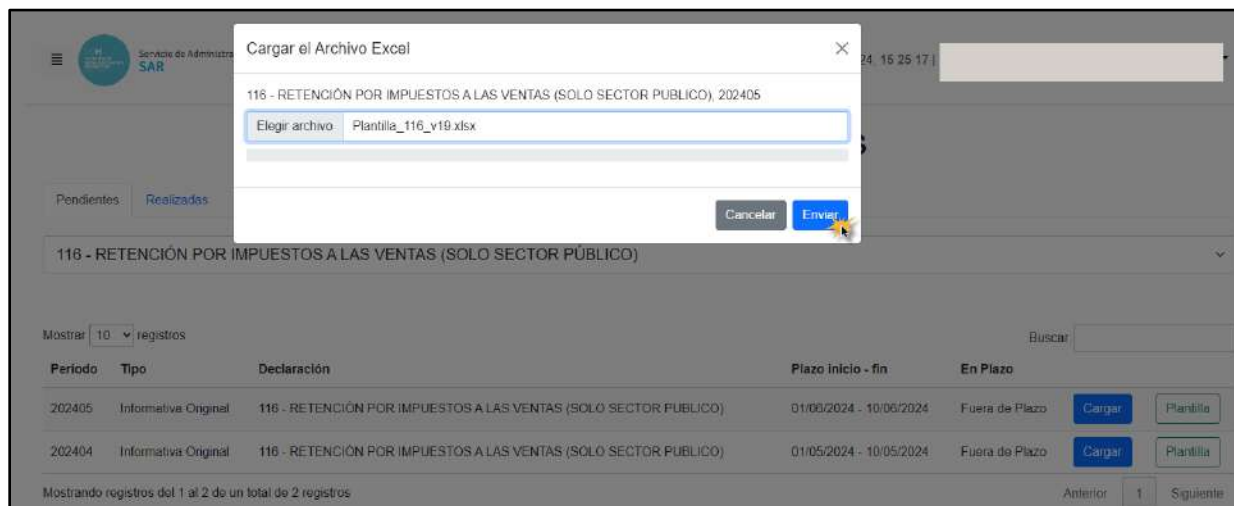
Servicio de Administración SAR

Cargar el Archivo Excel

116 - RETENCIÓN POR IMPUESTOS A LAS VENTAS (SOLO SECTOR PUBLICO), 202405

Elegir archivo Plantilla_116_v19.xlsx

Cancelar Enviar

24, 15 25 17 |

Pendientes Realizadas

116 - RETENCIÓN POR IMPUESTOS A LAS VENTAS (SOLO SECTOR PÚBLICO)

Mostrar 10 registros

Buscar

| Período | Tipo | Declaración | Plazo inicio - fin | En Plazo | | |
|---|---|---|---|---|---|---|
| 202405 | Informativa Original | 116 - RETENCIÓN POR IMPUESTOS A LAS VENTAS (SOLO SECTOR PUBLICO) | 01/06/2024 - 10/06/2024 | Fuera de Plazo | Cargar | Plantilla |
| 202404 | Informativa Original | 116 - RETENCIÓN POR IMPUESTOS A LAS VENTAS (SOLO SECTOR PUBLICO) | 01/05/2024 - 10/05/2024 | Fuera de Plazo | Cargar | Plantilla |

Mostrando registros del 1 al 2 de un total de 2 registros

Anterior 1 Siguiente